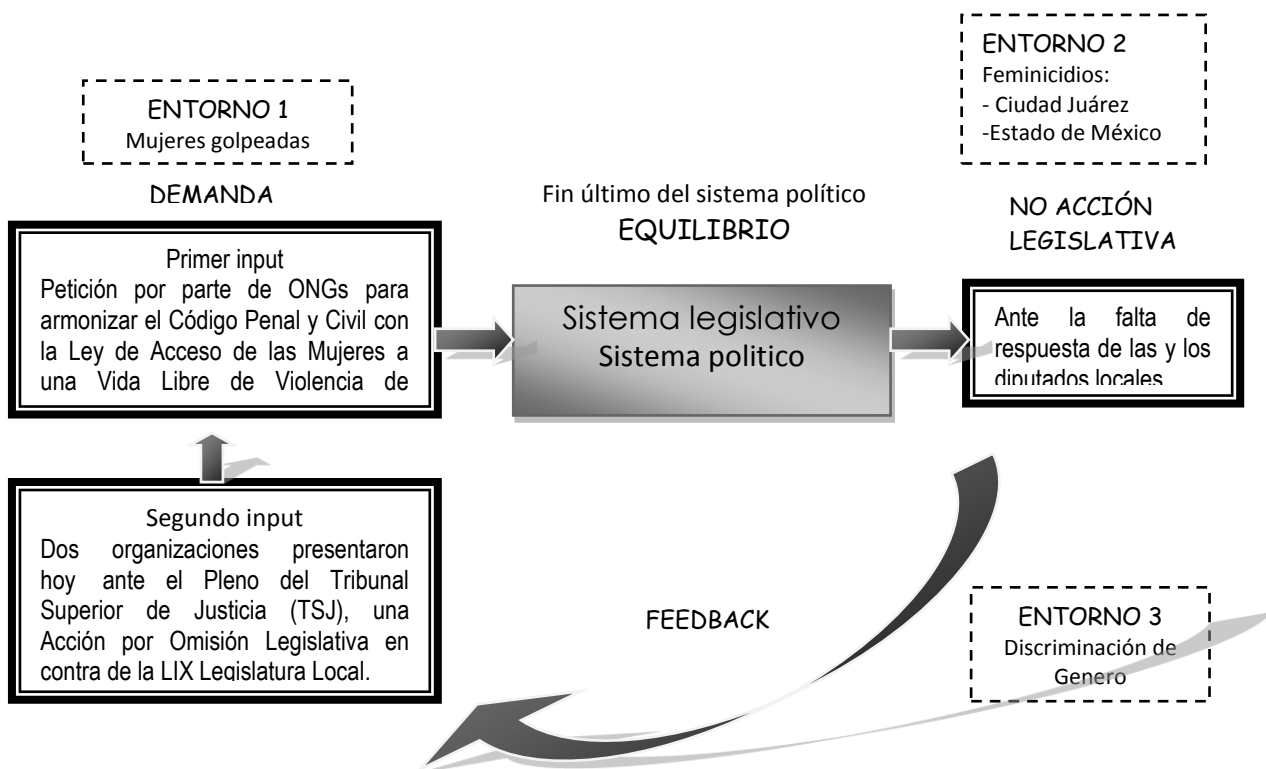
ENTORNO 1
Mujeres golpeadas

ENTORNO 2
Feminicidios:
- Ciudad Juárez
-Estado de México

DEMANDA

Fin último del sistema político
EQUILIBRIO

NO ACCIÓN LEGISLATIVA

Primer input
Petición por parte de ONGs para armonizar el Código Penal y Civil con la Ley de Acceso de las Mujeres a una Vida Libre de Violencia de

Sistema legislativo
Sistema politico

Ante la falta de respuesta de las y los diputados locales

Segundo input
Dos organizaciones presentaron hoy ante el Pleno del Tribunal Superior de Justicia (TSJ), una Acción por Omisión Legislativa en contra de la LIX Legislatura Local.

FEEDBACK

ENTORNO 3
Discriminación de Genero